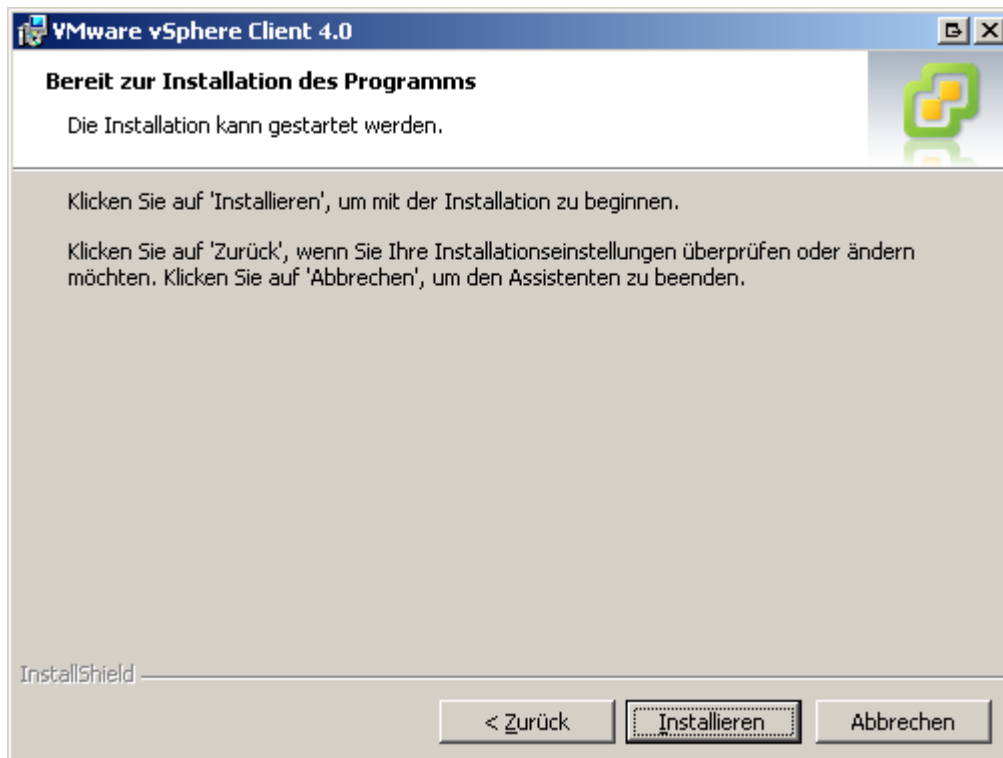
VMware vSphere Client 4.0

Bereit zur Installation des Programms

Die Installation kann gestartet werden.

Klicken Sie auf 'Installieren', um mit der Installation zu beginnen.

Klicken Sie auf 'Zurück', wenn Sie Ihre Installationseinstellungen überprüfen oder ändern möchten. Klicken Sie auf 'Abbrechen', um den Assistenten zu beenden.

InstallShield

< Zurück

Installieren

Abbrechen